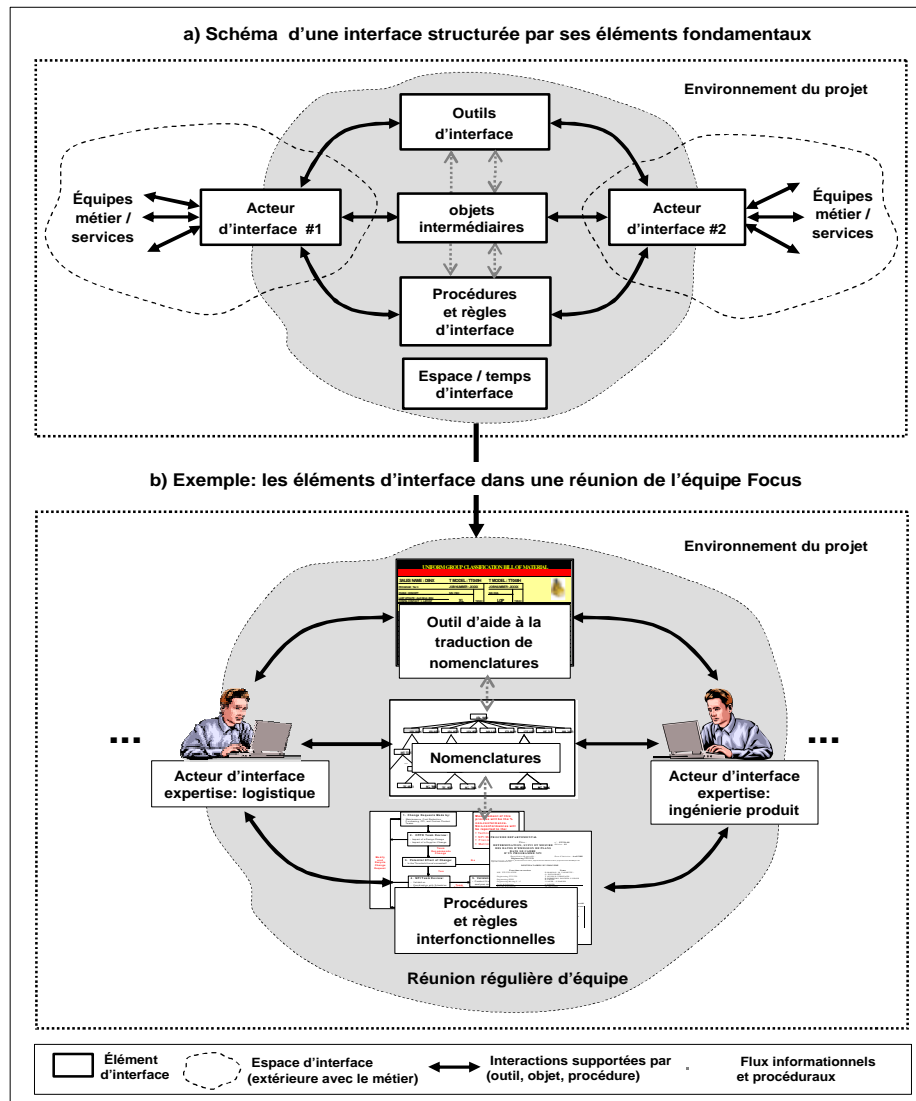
a) Schéma d'une interface structurée par ses éléments fondamentaux

Environnement du projet

Outils d'interface

Équipes métier / services

Acteur d'interface #1

objets intermédiaires

Acteur d'interface #2

Équipes métier / services

Procédures et règles d'interface

Espace / temps d'interface

b) Exemple: les éléments d'interface dans une réunion de l'équipe Focus

Environnement du projet

UNIFORM GROUP CLASSIFICATION BILL OF MATERIAL

Outil d'aide à la traduction de nomenclatures

...

Nomenclatures

...

Acteur d'interface expertise: logistique

Acteur d'interface expertise: ingénierie produit

Procédures et règles interfonctionnelles

Réunion régulière d'équipe

Élément d'interface

Espace d'interface (extérieure avec le métier)

Interactions supportées par (outil, objet, procédure)

Flux informationnels et procéduraux